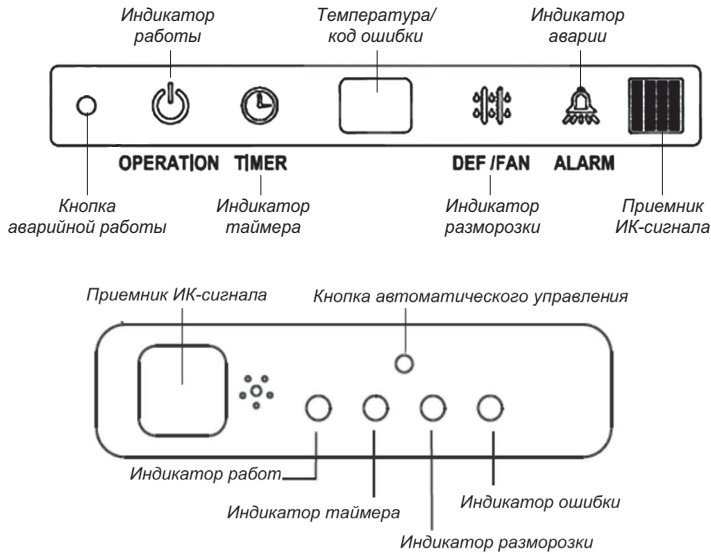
Индикатор работы

Температура/ код ошибки

Индикатор аварии

OPERATION TIMER

DEF /FAN ALARM

Кнопка аварийной работы

Индикатор таймера

Индикатор разморозки

Приемник ИК-сигнала

Приемник ИК-сигнала

Кнопка автоматического управления

Индикатор работ

Индикатор таймера

Индикатор ошибки

Индикатор разморозки